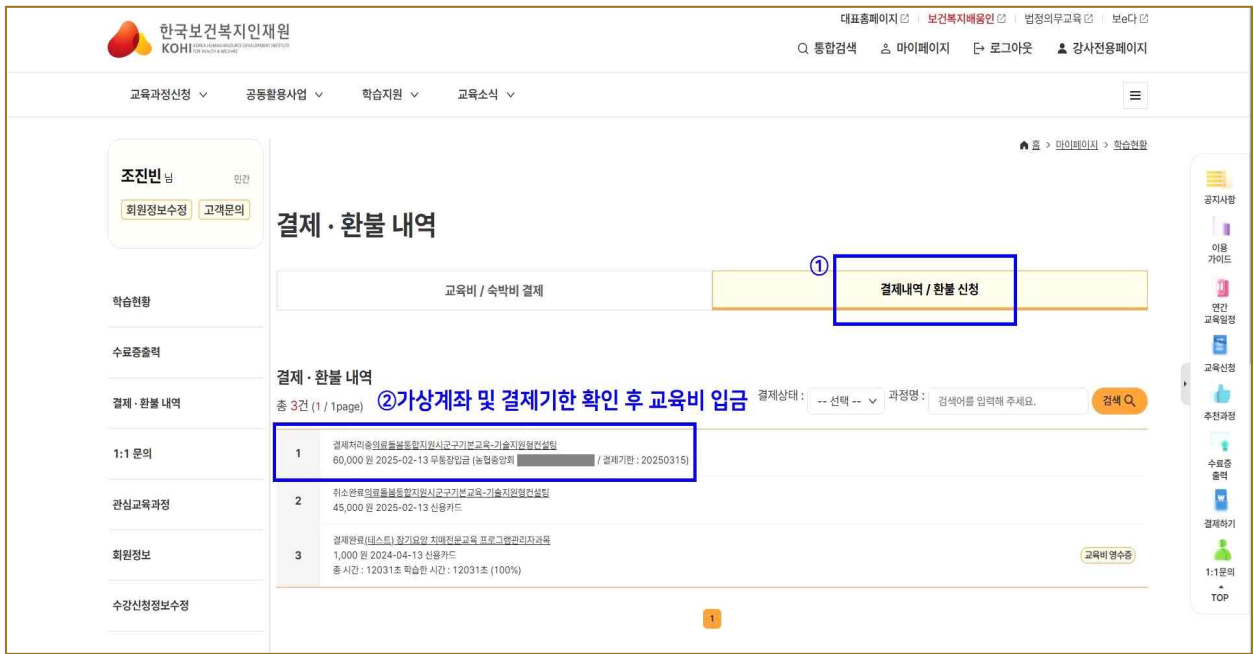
한국보건복지인재원
KOHI KOREA HUMAN RESOURCE DEVELOPMENT INSTITUTE FOR HEALTH & WELFARE

대표홈페이지 | 보건복지배움인 | 법정의무교육 | 보e다

통합검색 마이페이지 로그아웃 강사전용페이지

교육과정신청 ∨ 공동활용사업 ∨ 학습지원 ∨ 교육소식 ∨

조진빈 님 민간
회원정보수정 고객문의

학습현황
수료증출력
결제 · 환불 내역
1:1 문의
관심교육과정
회원정보
수강신청정보수정

홈 > 마이페이지 > 학습현황

결제 · 환불 내역

①
교육비 / 숙박비 결제 | 결제내역 / 환불 신청

결제 · 환불 내역
총 3건 (1 / 1page) ②가상계좌 및 결제기한 확인 후 교육비 입금
결제상태 : -- 선택 -- ∨ 과정명 : 검색어를 입력해 주세요. 검색

| | |
|---|---|
| 1 | 결제처리중의료돌봄통합지원시군구기본교육-기술지원형컨설팅<br>60,000 원 2025-02-13 무통장입금 (농협중앙회 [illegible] / 결제기한 : 20250315) |
| 2 | 취소완료의료돌봄통합지원시군구기본교육-기술지원형컨설팅<br>45,000 원 2025-02-13 신용카드 |
| 3 | 결제완료(테스트)장기요양 치매전문교육 프로그램관리자과목<br>1,000 원 2024-04-13 신용카드<br>총 시간 : 12031초 학습한 시간 : 12031초 (100%) 교육비 영수증 |

1

공지사항
이용 가이드
연간 교육일정
교육신청
추천과정
수료증 출력
결제하기
1:1문의
TOP